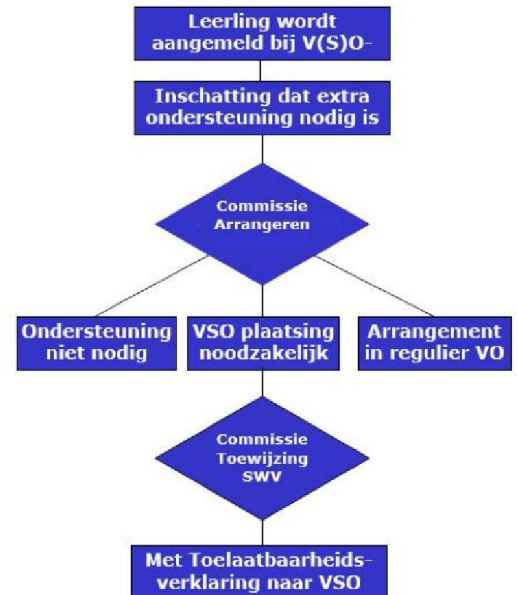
Leerling wordt aangemeld bij V(S)O-

Inschatting dat extra ondersteuning nodig is

Commissie Arrangeren

Ondersteuning niet nodig

VSO plaatsing noodzakelijk

Arrangement in regulier VO

Commissie Toewijzing SWV

Met Toelaatbaarheidsverklaring naar VSO